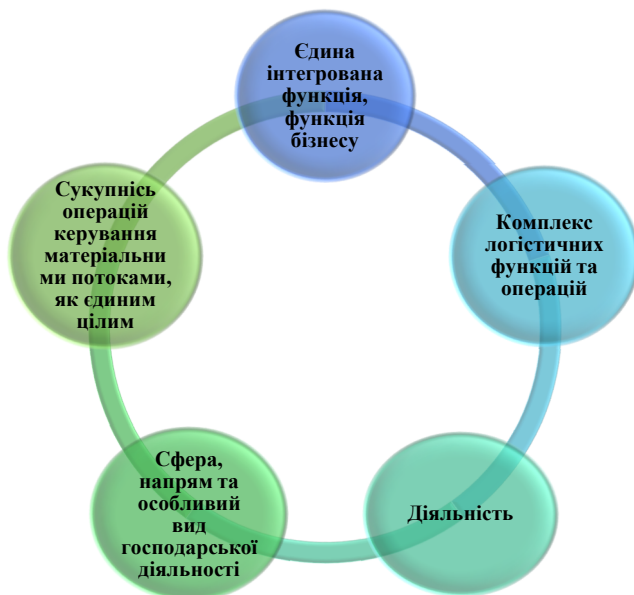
Єдина інтегрована функція, функція бізнесу

Комплекс логістичних функцій та операцій

Діяльність

Сфера, напрям та особливий вид господарської діяльності

Сукупність операцій керування матеріальни ми потоками, як єдиним цілим